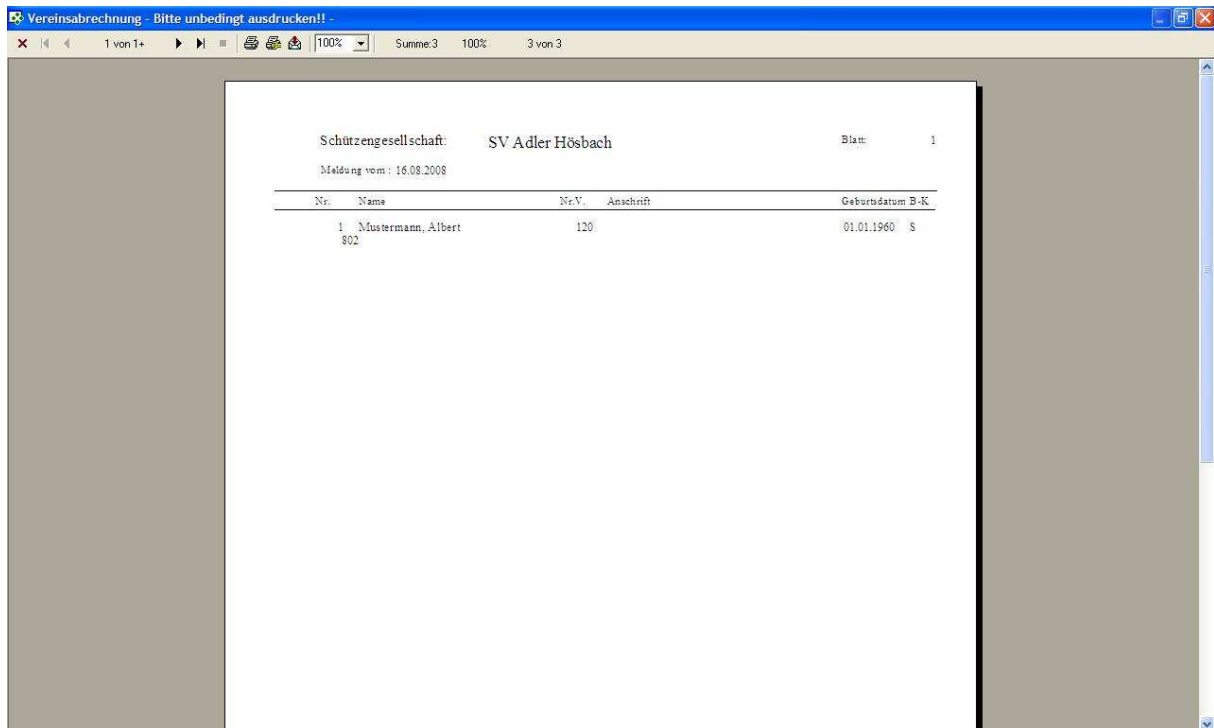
Vereinsabrechnung - Bitte unbedingt ausdrucken!! -

1 von 1+ 100% Summe:3 100% 3 von 3

Schützengesellschaft: SV Adler Hösbach Blatt: 1

Meldung vom : 16.08.2008

| Nr. | Name | Nr.V. | Anschrift | Geburtsdatum | B-K |
|---|---|---|---|---|---|
| 1 802 | Mustermann, Albert | 120 | | 01.01.1960 | S |